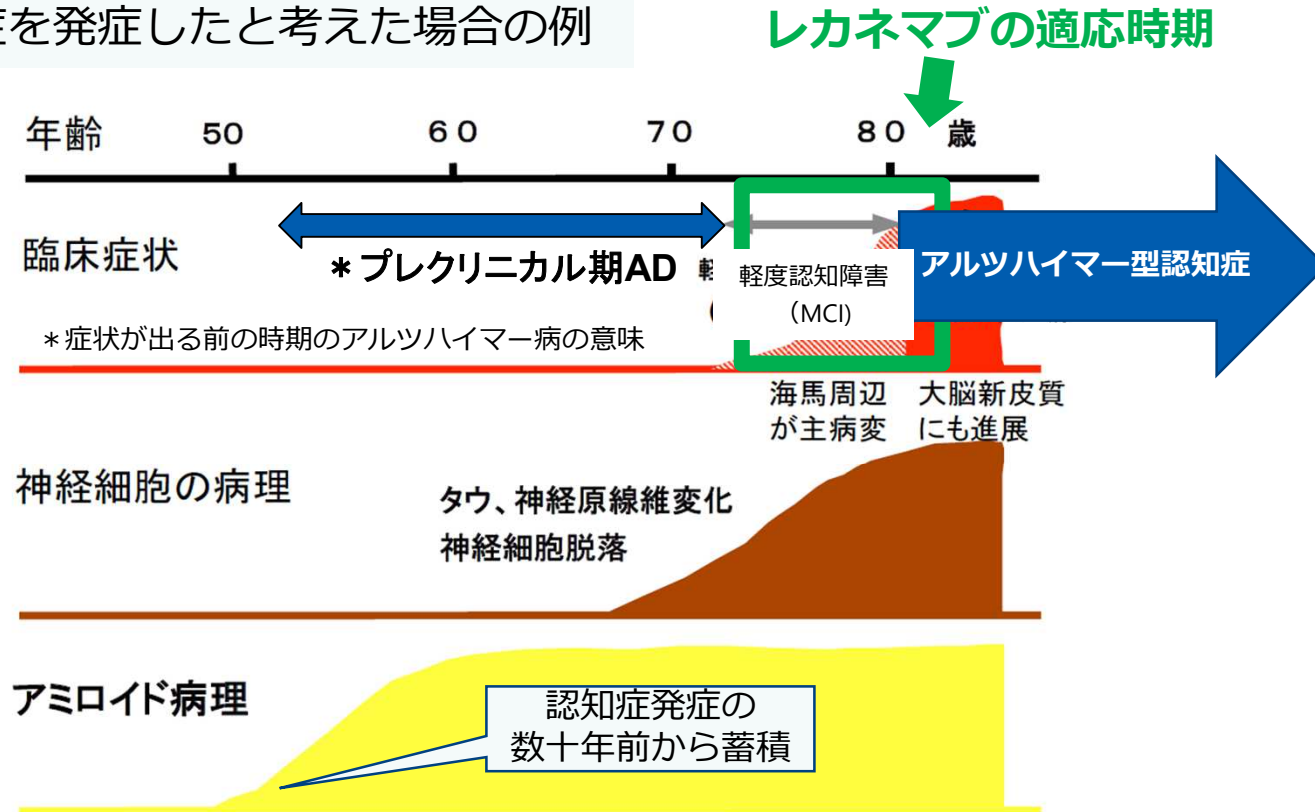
症を発症したと考えた場合の例

レカネマブの適応時期

年齢 50 60 70 80 歳

臨床症状

＊プレクリニカル期AD

軽

軽度認知障害 （MCI)

アルツハイマー型認知症

＊症状が出る前の時期のアルツハイマー病の意味

海馬周辺が主病変

大脳新皮質にも進展

神経細胞の病理

タウ、神経原線維変化
神経細胞脱落

アミロイド病理

認知症発症の数十年前から蓄積